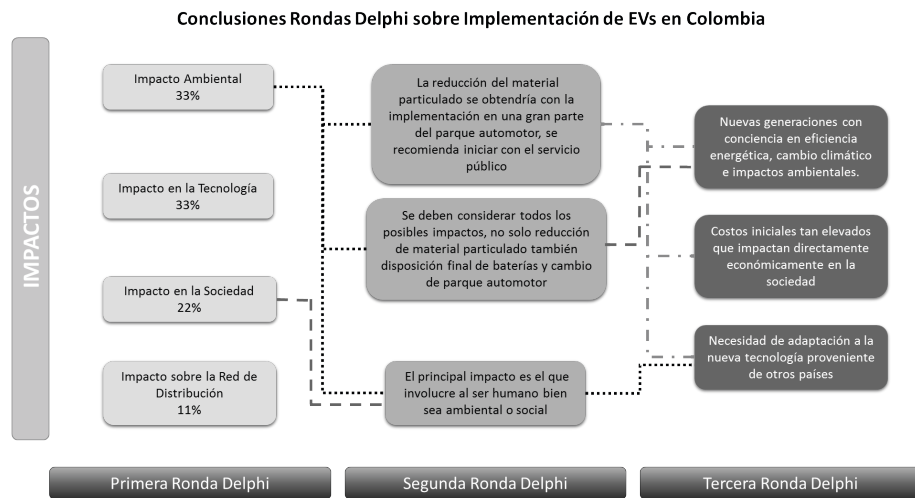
Conclusiones Rondas Delphi sobre Implementación de EVs en Colombia

IMPACTOS

Impacto Ambiental
33%

Impacto en la Tecnología
33%

Impacto en la Sociedad
22%

Impacto sobre la Red de Distribución
11%

La reducción del material particulado se obtendría con la implementación en una gran parte del parque automotor, se recomienda iniciar con el servicio público

Se deben considerar todos los posibles impactos, no solo reducción de material particulado también disposición final de baterías y cambio de parque automotor

El principal impacto es el que involucre al ser humano bien sea ambiental o social

Nuevas generaciones con conciencia en eficiencia energética, cambio climático e impactos ambientales.

Costos iniciales tan elevados que impactan directamente económicamente en la sociedad

Necesidad de adaptación a la nueva tecnología proveniente de otros países

Primera Ronda Delphi

Segunda Ronda Delphi

Tercera Ronda Delphi